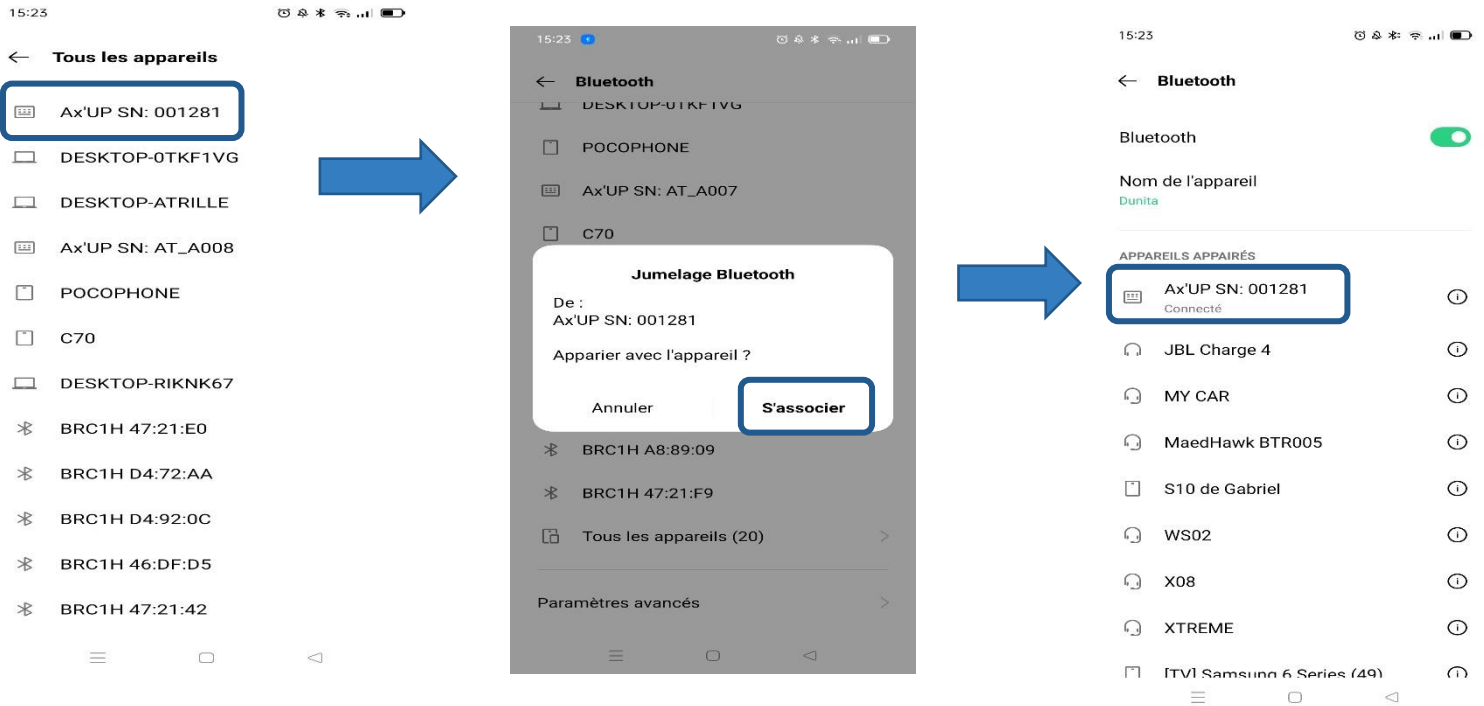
15:23

← Tous les appareils

Ax'UP SN: 001281
DESKTOP-0TKF1VG
DESKTOP-ATRILLE
Ax'UP SN: AT_A008
POCOPHONE
C70
DESKTOP-RIKNK67
BRC1H 47:21:E0
BRC1H D4:72:AA
BRC1H D4:92:0C
BRC1H 46:DF:D5
BRC1H 47:21:42

15:23

← Bluetooth

DESKTOP-0TKF1VG
POCOPHONE
Ax'UP SN: AT_A007
C70

Jumelage Bluetooth
De :
Ax'UP SN: 001281
Apparier avec l'appareil ?
Annuler
S'associer

BRC1H A8:89:09
BRC1H 47:21:F9
Tous les appareils (20)
Paramètres avancés

15:23

← Bluetooth

Bluetooth
Nom de l'appareil
Dunita

APPAREILS APPAIRÉS
Ax'UP SN: 001281
Connecté
JBL Charge 4
MY CAR
MaedHawk BTR005
S10 de Gabriel
WS02
X08
XTREME
[TV] Samsung 6 Series (49)